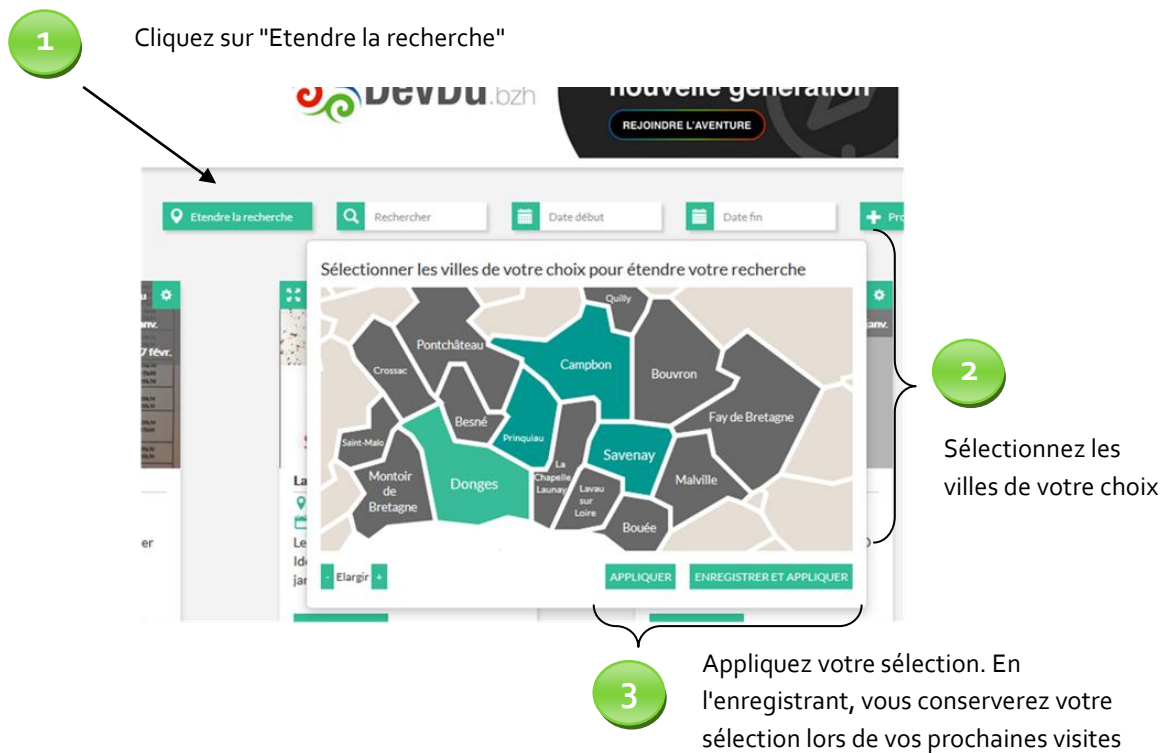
1

Cliquez sur "Etendre la recherche"

DevDu.bzh

nouvelle génération

REJOINDRE L'AVENTURE

Etendre la recherche

Rechercher

Date début

Date fin

Pro

Sélectionner les villes de votre choix pour étendre votre recherche

Quilly

Pontchâteau

Campbon

Bouvron

Crossac

Fay de Bretagne

Besné

Prinquiau

Saint-Malo

Savenay

La Chapelle Launay

Montoir de Bretagne

Donges

Malville

Lavau sur Loire

Bouée

- Elargir +

APPLIQUER

ENREGISTRER ET APPLIQUER

2

Sélectionnez les villes de votre choix

3

Appliquez votre sélection. En l'enregistrant, vous conserverez votre sélection lors de vos prochaines visites